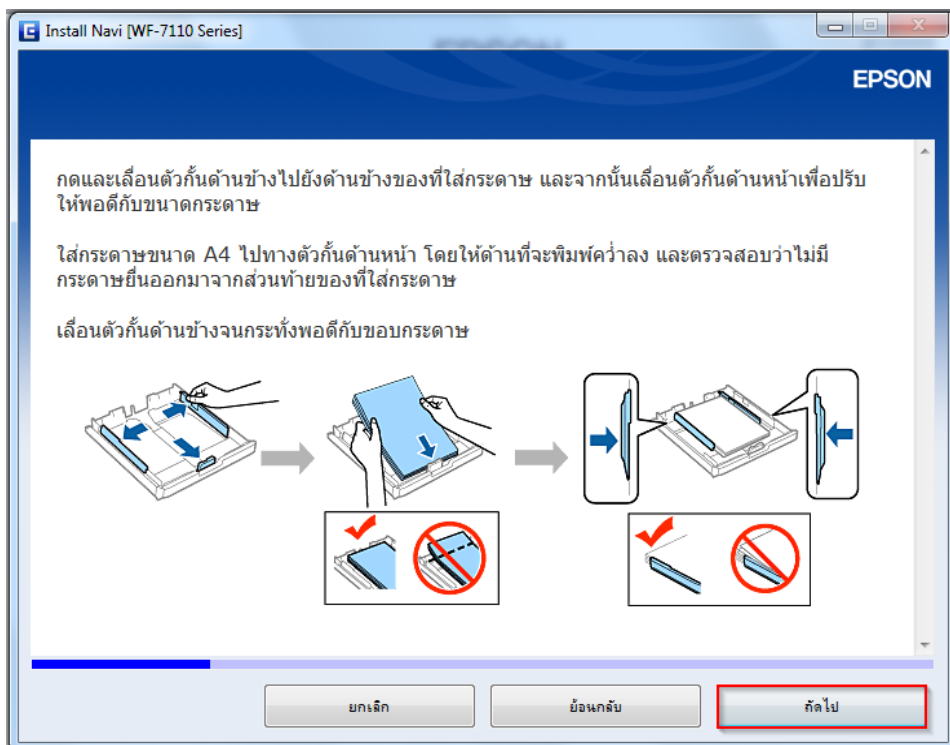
Install Navi [WF-7110 Series]

EPSON

กดและเลื่อนตัวกั้นด้านข้างไปยังด้านข้างของที่ใส่กระดาษ และจากนั้นเลื่อนตัวกั้นด้านหน้าเพื่อปรับให้พอดีกับขนาดกระดาษ

ใส่กระดาษขนาด A4 ไปทางตัวกั้นด้านหน้า โดยให้ด้านที่จะพิมพ์คว่ำลง และตรวจสอบว่าไม่มีกระดาษยื่นออกมาจากส่วนท้ายของที่ใส่กระดาษ

เลื่อนตัวกั้นด้านข้างจนกระทั่งพอดีกับขอบกระดาษ

ยกเลิก

ย้อนกลับ

ถัดไป